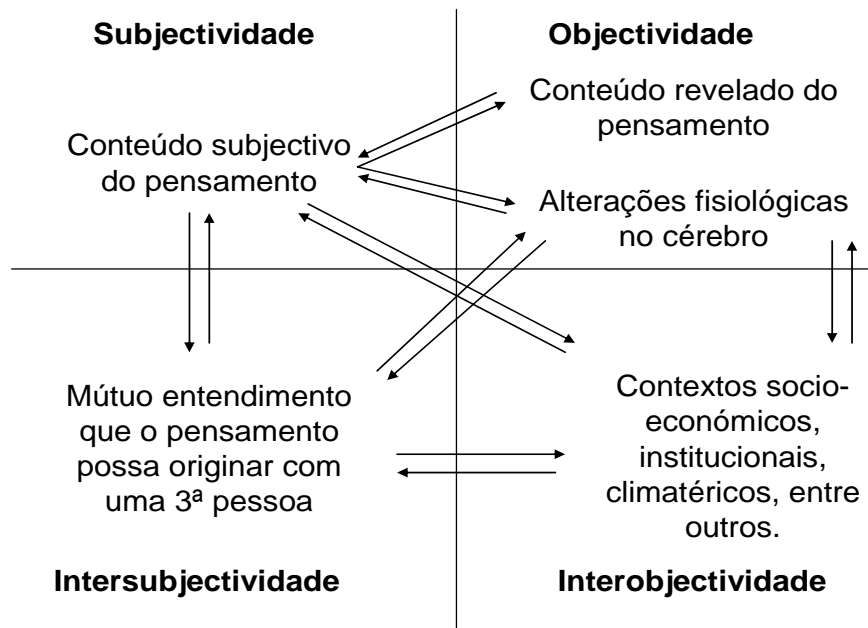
Subjectividade

Objectividade

Conteúdo revelado do pensamento

Conteúdo subjectivo do pensamento

Alterações fisiológicas no cérebro

Mútuo entendimento que o pensamento possa originar com uma 3ª pessoa

Contextos socio-económicos, institucionais, climatéricos, entre outros.

Intersubjectividade

Interobjectividade